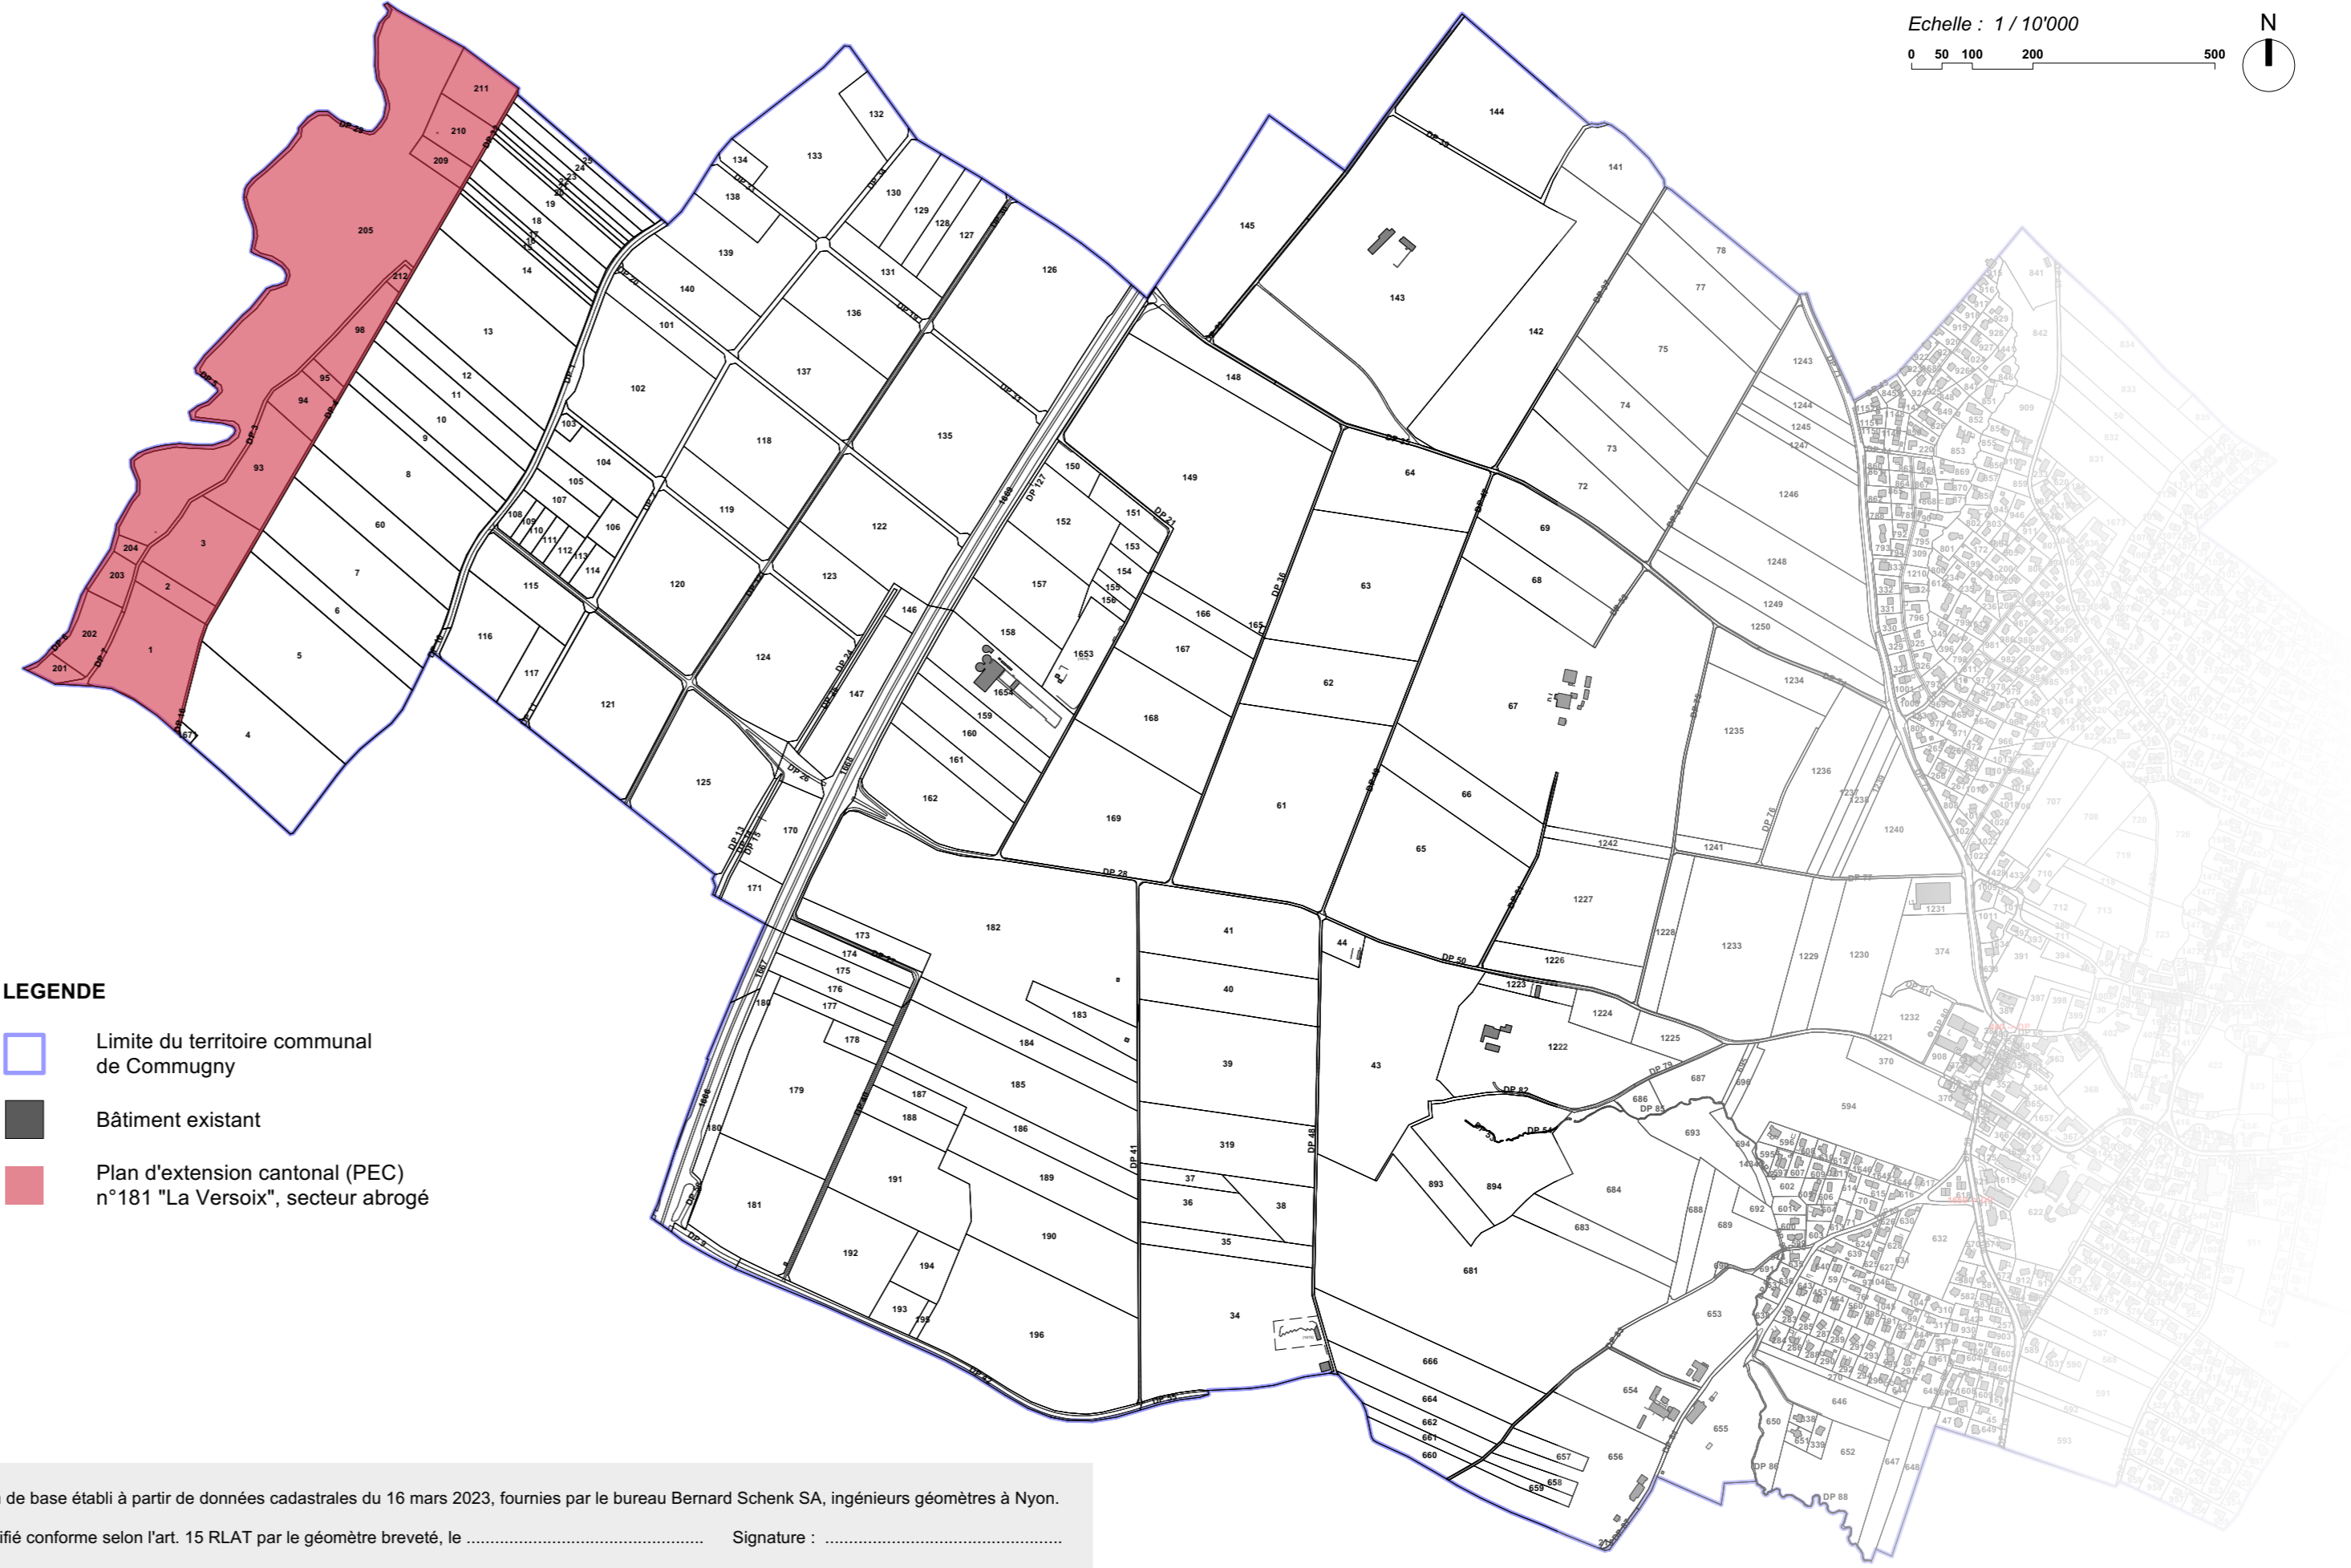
Echelle : 1 / 10'000
0 50 100 200 500
N

LEGENDE

Limite du territoire communal de Commugny

Bâtiment existant

Plan d'extension cantonal (PEC) n°181 "La Versoix", secteur abrogé

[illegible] de base établi à partir de données cadastrales du 16 mars 2023, fournies par le bureau Bernard Schenk SA, ingénieurs géomètres à Nyon.

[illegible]ifié conforme selon l'art. 15 RLAT par le géomètre breveté, le .................................................. Signature : ..................................................

211
210
209
205
212
98
95
94
93
3
204
203
2
202
201
1
25
24
23
19
18
14
13
12
11
10
9
8
60
7
6
5
4
167
134
133
132
138
139
140
101
102
103
104
105
107
106
108
109
110
111
112
113
114
115
116
117
121
120
119
118
137
136
131
130
129
128
127
126
135
122
123
124
125
147
146
170
171
145
144
143
142
141
148
149
150
151
152
153
154
155
156
157
158
1653
1654
159
160
161
162
166
167
168
169
165
64
63
62
61
69
68
67
66
65
78
77
75
74
73
72
1243
1244
1245
1247
1246
1248
1249
1250
1234
1235
1236
1237
1238
1240
1241
1242
1227
1226
1228
1233
1229
1230
1231
1223
1224
1225
1222
1221
1232
374
370
594
182
173
174
175
176
177
178
179
180
181
183
184
185
186
187
188
189
190
191
192
193
194
195
196
41
40
39
319
37
36
38
35
34
44
43
893
894
681
684
683
686
687
693
688
689
692
653
654
655
656
657
658
659
660
661
662
664
666
650
652
646
647
648
632
DP 28
DP 21
DP 36
DP 50
DP 41
DP 48
DP 82
DP 85
DP 84
DP 79
DP 86
DP 88
DP 9
DP 13
DP 15
DP 26
DP 24
DP 127
DP 1
DP 2
DP 3
DP 4
DP 5
DP 10
DP 30
DP 31
DP 76
DP 77
1666
1667
1668
1669